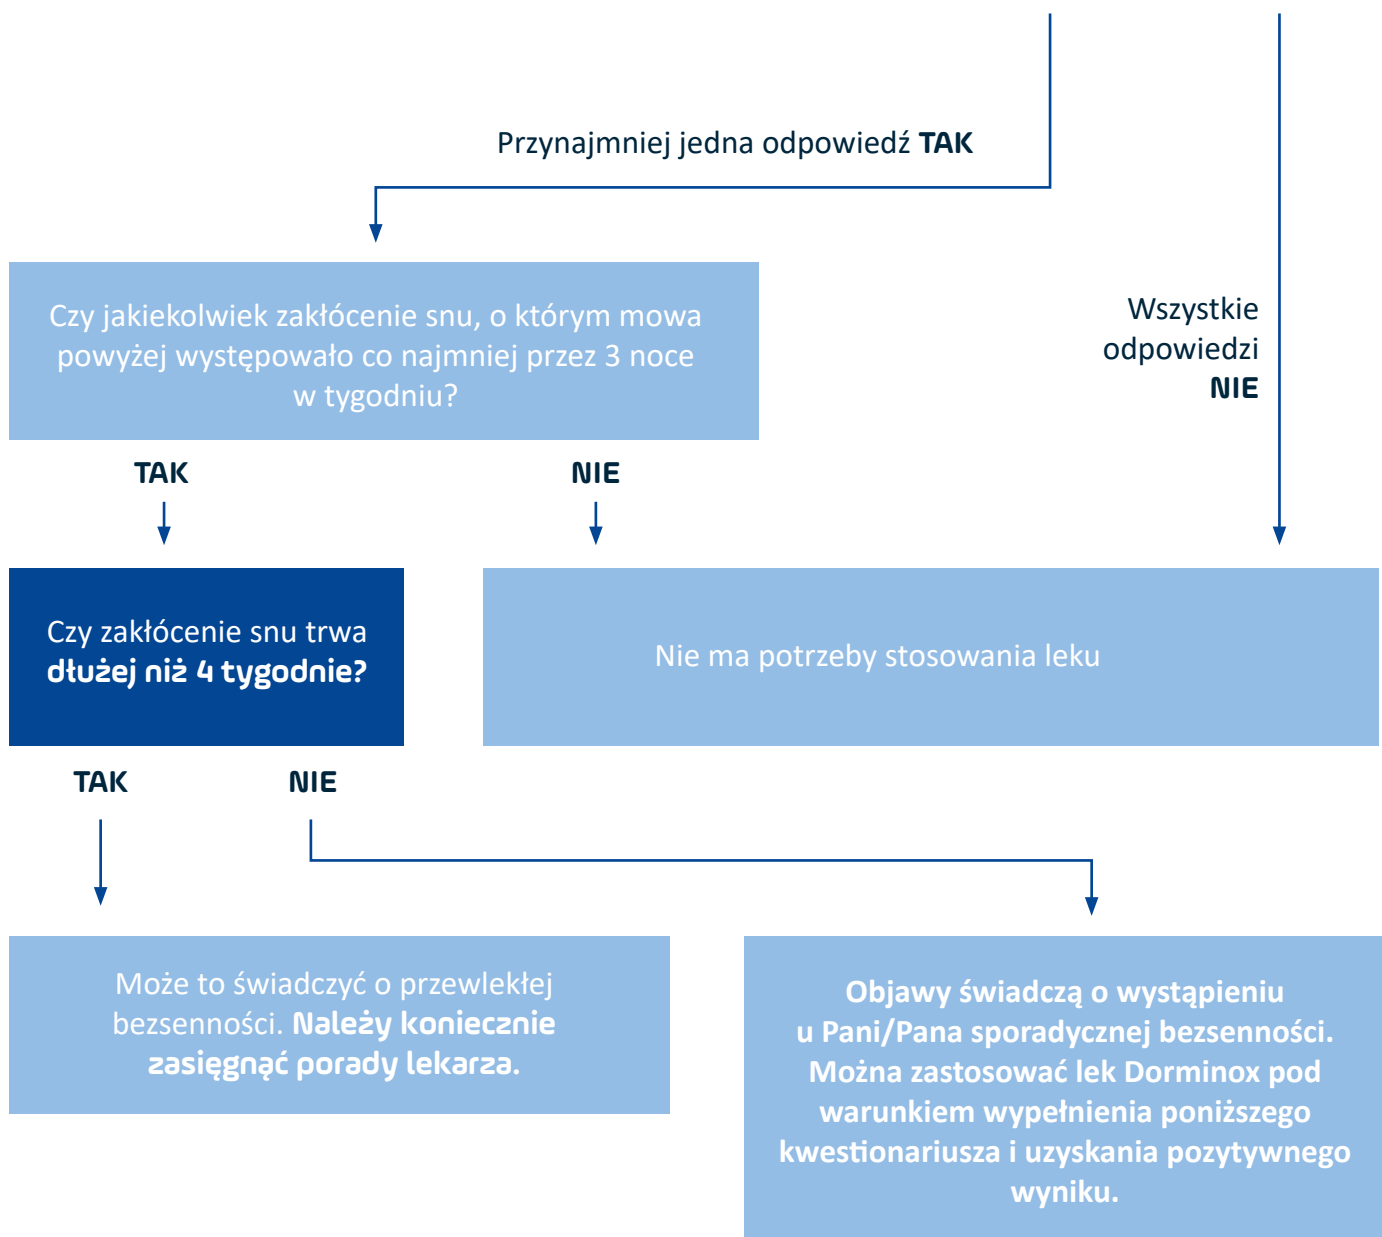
Przynajmniej jedna odpowiedź **TAK**

Wszystkie odpowiedzi **NIE**

Czy jakiekolwiek zakłócenie snu, o którym mowa powyżej występowało co najmniej przez 3 noce w tygodniu?

**TAK**

**NIE**

Czy zakłócenie snu trwa **dłużej niż 4 tygodnie?**

Nie ma potrzeby stosowania leku

**TAK**

**NIE**

Może to świadczyć o przewlekłej bezsenności. **Należy koniecznie zasięgnąć porady lekarza.**

**Objawy świadczą o wystąpieniu u Pani/Pana sporadycznej bezsenności. Można zastosować lek Dorminox pod warunkiem wypełnienia poniższego kwestionariusza i uzyskania pozytywnego wyniku.**